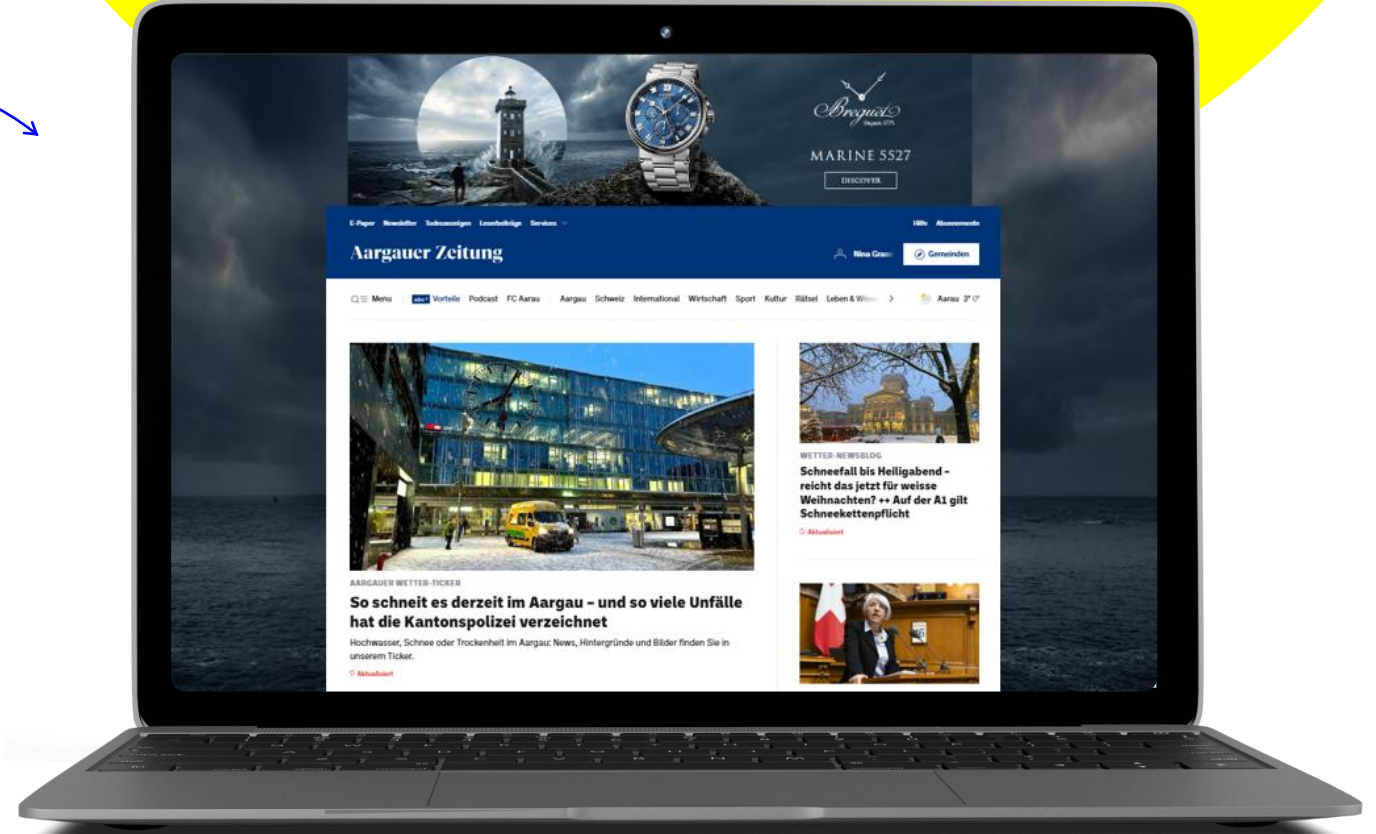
Breguet
Depuis 1775

MARINE 5527

DISCOVER

E-Paper Newsletter Todesanzeigen Leserbeiträge Services

Hilfe Abonnements

Aargauer Zeitung

Nina Grau

Gemeinden

Menu abo+ Vorteile Podcast FC Aarau Aargau Schweiz International Wirtschaft Sport Kultur Rätsel Leben & Wissen

Aarau 3° 0°

AARGAUER WETTER-TICKER

So schneit es derzeit im Aargau – und so viele Unfälle hat die Kantonspolizei verzeichnet

Hochwasser, Schnee oder Trockenheit im Aargau: News, Hintergründe und Bilder finden Sie in unserem Ticker.

Aktualisiert

WETTER-NEWSBLOG

Schneefall bis Heiligabend – reicht das jetzt für weisse Weihnachten? ++ Auf der A1 gilt Schneekettenpflicht

Aktualisiert